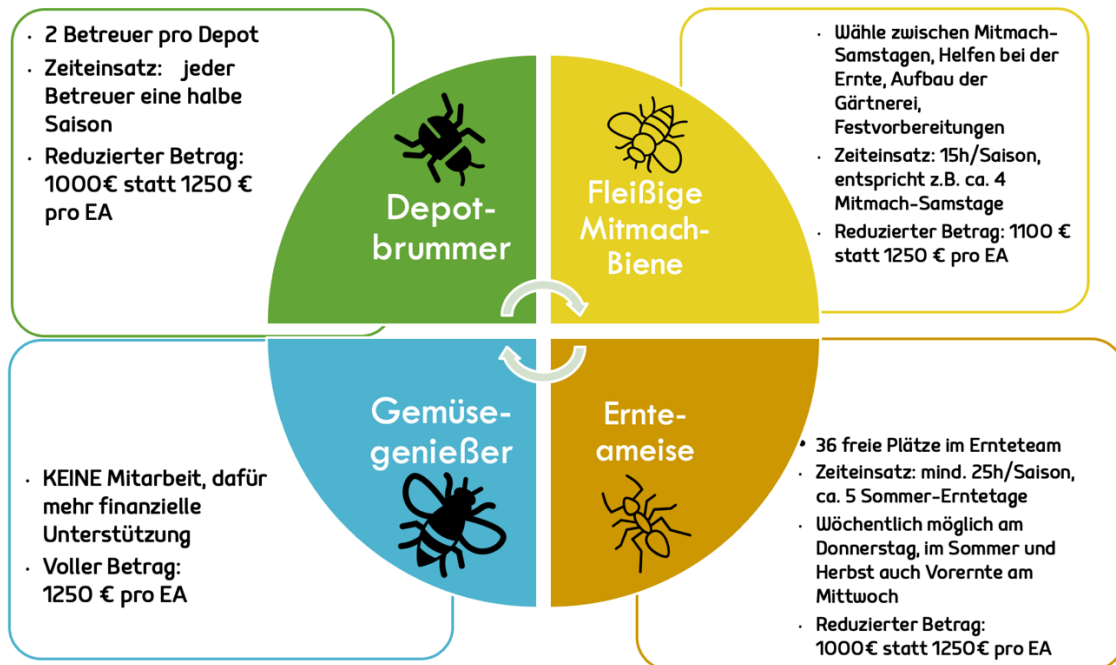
- 2 Betreuer pro Depot
- Zeiteinsatz: jeder Betreuer eine halbe Saison
- Reduzierter Betrag: 1000€ statt 1250 € pro EA

Depotbrummer

Fleißige Mitmach-Biene

- Wähle zwischen Mitmach-Samstagen, Helfen bei der Ernte, Aufbau der Gärtnerei, Festvorbereitungen
- Zeiteinsatz: 15h/Saison, entspricht z.B. ca. 4 Mitmach-Samstage
- Reduzierter Betrag: 1100 € statt 1250 € pro EA

Gemüsegenießer

- KEINE Mitarbeit, dafür mehr finanzielle Unterstützung
- Voller Betrag: 1250 € pro EA

Ernteameise

- 36 freie Plätze im Ernteteam
- Zeiteinsatz: mind. 25h/Saison, ca. 5 Sommer-Erntetage
- Wöchentlich möglich am Donnerstag, im Sommer und Herbst auch Vorernte am Mittwoch
- Reduzierter Betrag: 1000€ statt 1250€ pro EA